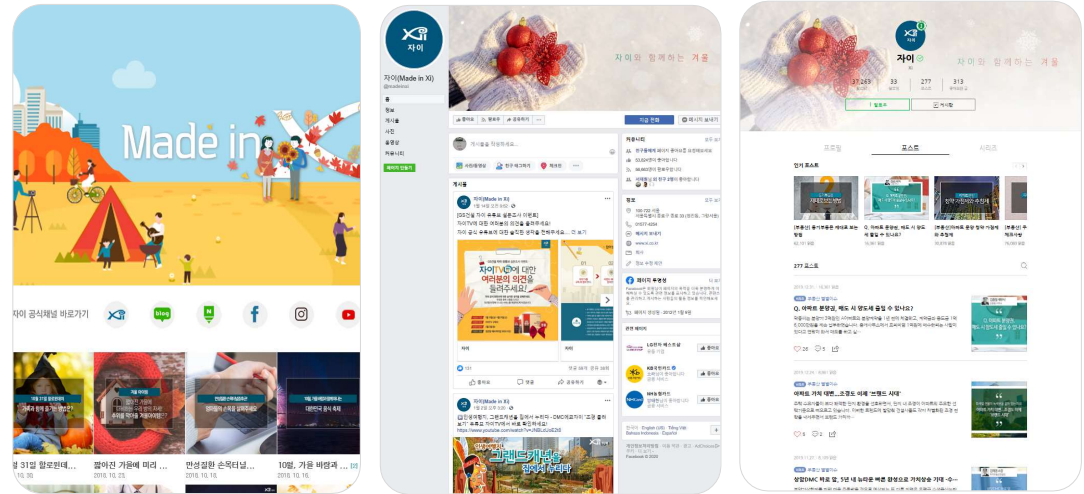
Made in Xi

자이 공식채널 바로가기

blog

10월 31일 할로윈데...
2018. 10. 30.

짧아진 가을에 미리 ...
2018. 10. 23.

만성질환 손목터널...
2018. 10. 18.

10월, 가을 바람과 ...

자이

자이(Made in Xi)
@madeinxi

홈
정보
게시물
사진
동영상
커뮤니티

페이지 만들기

자이와 함께하는 겨울

지금 전화
메시지 보내기

게시물 작성하세요...

게시물

자이(Made in Xi)

[GS건설 자이 유튜브 설문조사 이벤트]

자이TV에 대한 여러분의 의견을 들려주세요!

자이TV에 대한 여러분의 의견을 들려주세요!

커뮤니티

정보

페이지 투명성

관련 페이지

LG유플러스
KB국민카드
NH농협카드

English (US) · Tiếng Việt · Bahasa Indonesia · Español

Facebook © 2020

자이

자이와 함께하는 겨울

37,283
33
277
313

팔로우
메시지

프로필
포스트
시리즈

인기 포스트

277 포스트

Q. 아파트 분양권, 팩도 사 맞도록 줄일 수 있나요?

아파트 거래 대란... 조경도 이제 '브랜드 시대'

상업DMC 학교 앞, 5년 내 뉴타운 예뻐 광장으로 가치상승 기대 -...